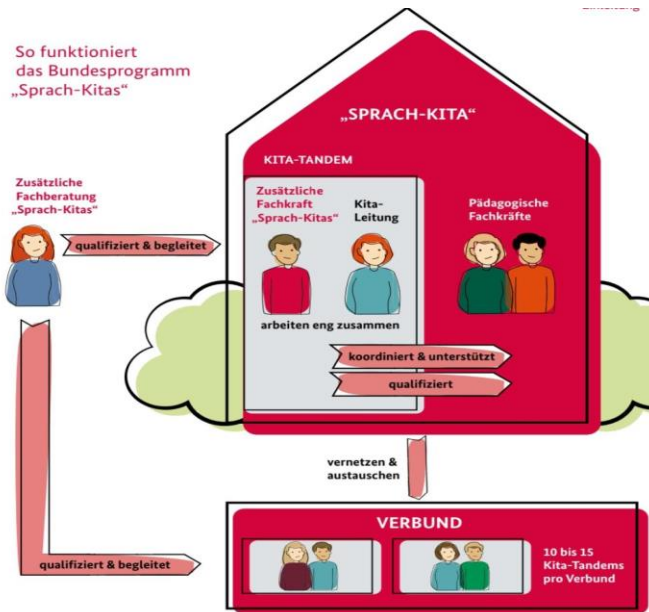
So funktioniert das Bundesprogramm „Sprach-Kitas"

„SPRACH-KITA"

KITA-TANDEM

Zusätzliche Fachberatung „Sprach-Kitas"

qualifiziert & begleitet

Zusätzliche Fachkraft „Sprach-Kitas"

Kita-Leitung

Pädagogische Fachkräfte

arbeiten eng zusammen

koordiniert & unterstützt

qualifiziert

vernetzen & austauschen

VERBUND

qualifiziert & begleitet

10 bis 15 Kita-Tandems pro Verbund